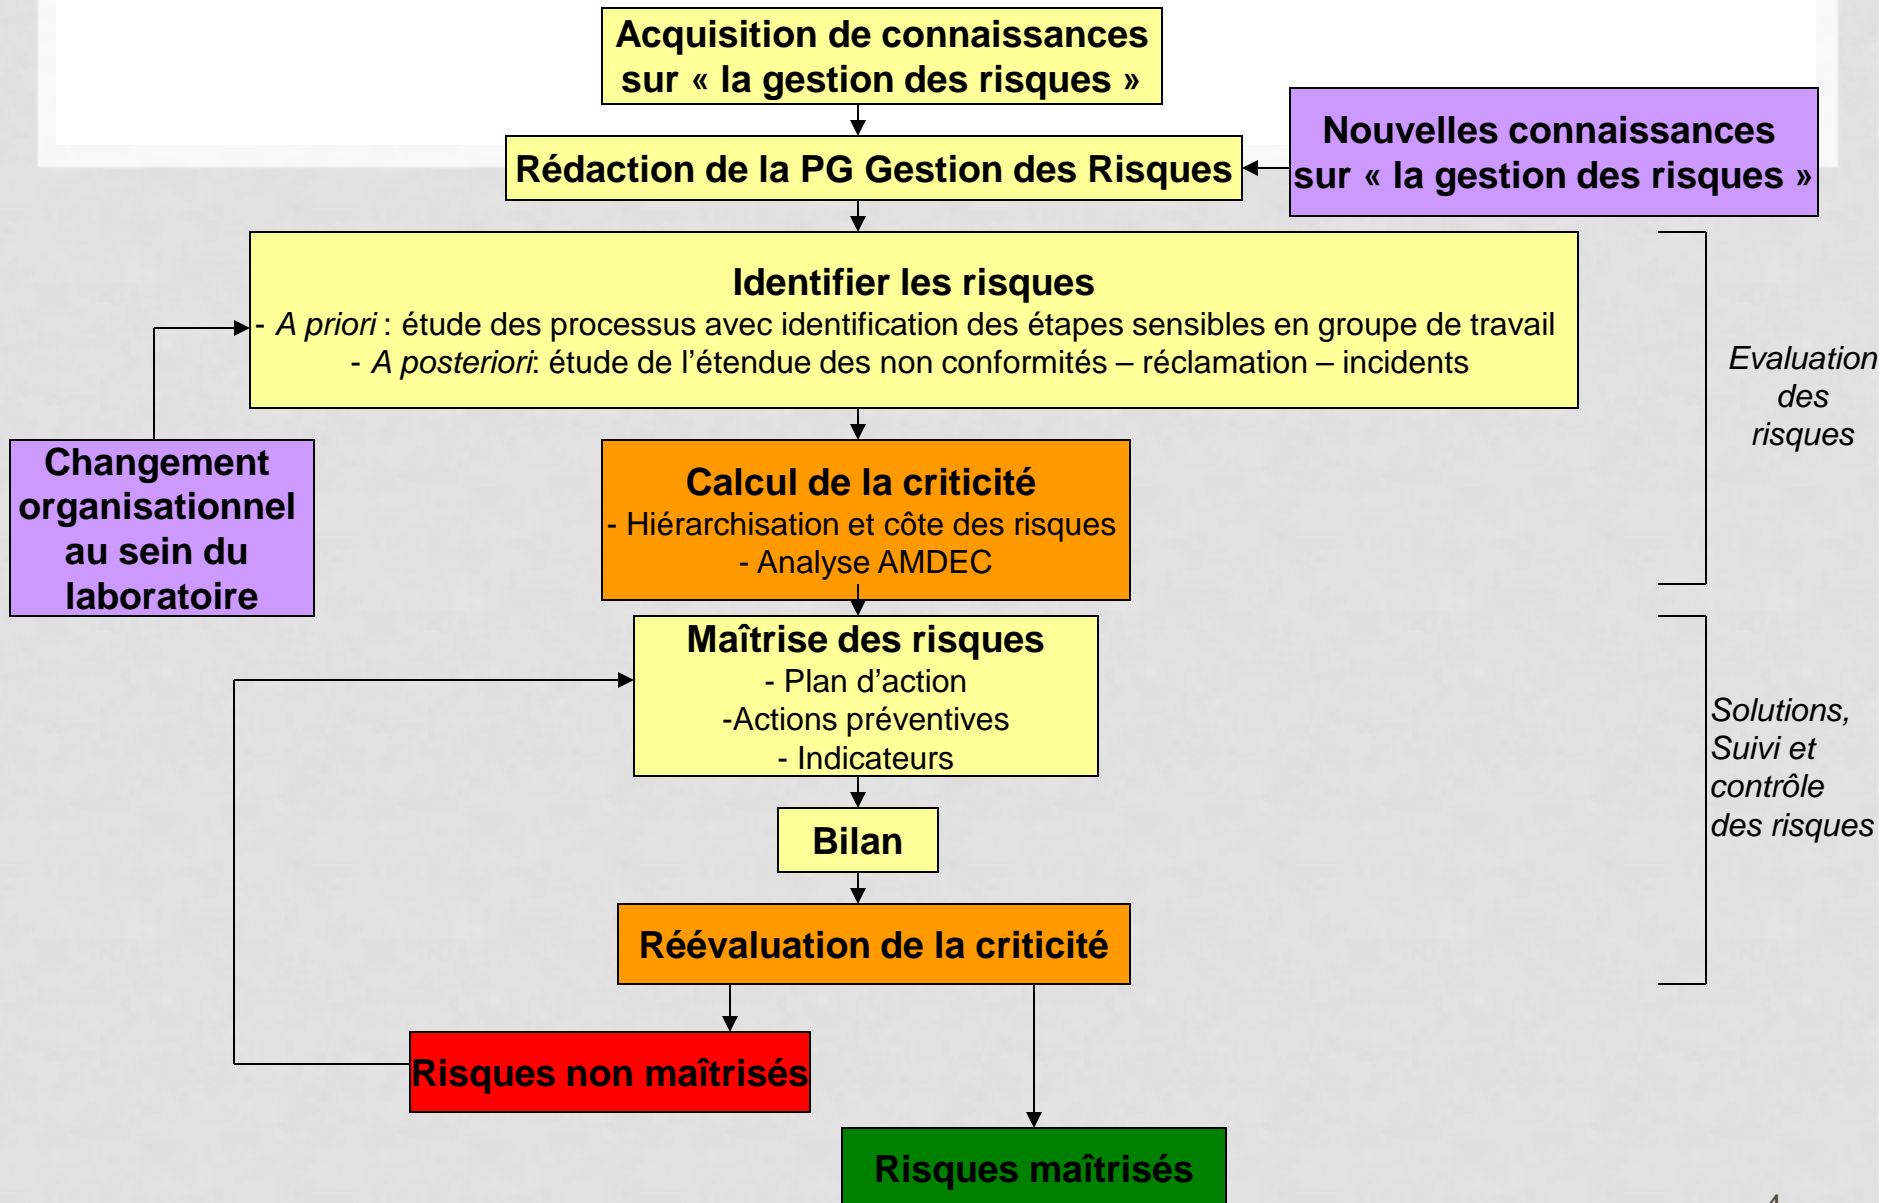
Acquisition de connaissances sur « la gestion des risques »

Rédaction de la PG Gestion des Risques

Nouvelles connaissances sur « la gestion des risques »

Identifier les risques
- *A priori* : étude des processus avec identification des étapes sensibles en groupe de travail
- *A posteriori*: étude de l'étendue des non conformités – réclamation – incidents

*Evaluation des risques*

Changement organisationnel au sein du laboratoire

Calcul de la criticité
- Hiérarchisation et côte des risques
- Analyse AMDEC

Maîtrise des risques
- Plan d'action
-Actions préventives
- Indicateurs

*Solutions, Suivi et contrôle des risques*

Bilan

Réévaluation de la criticité

Risques non maîtrisés

Risques maîtrisés